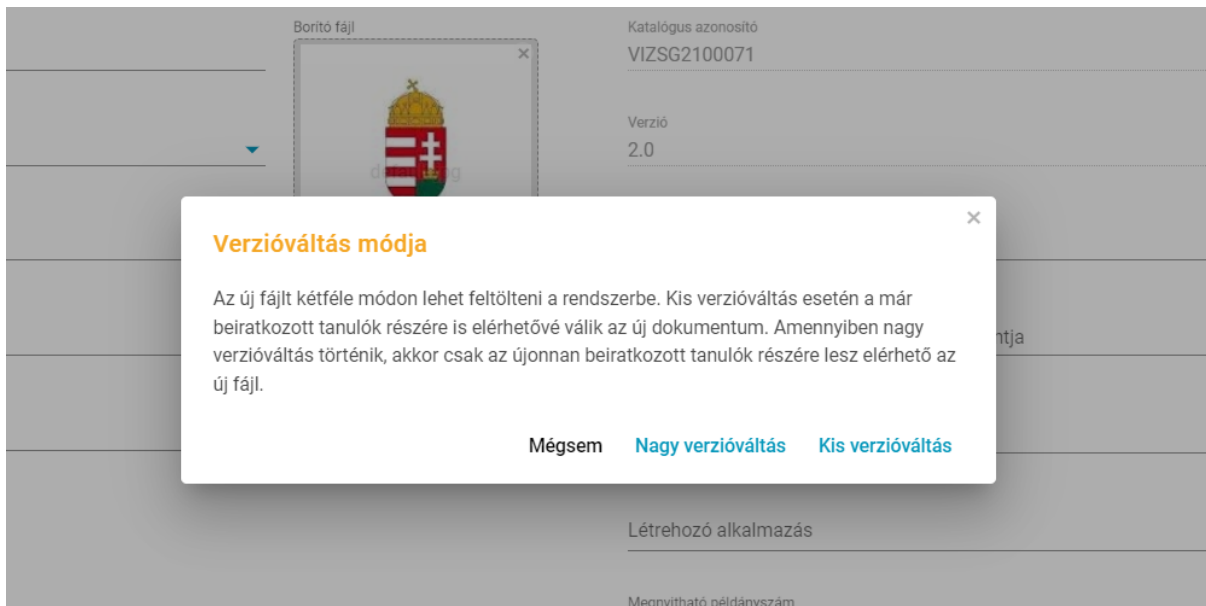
Borító fájl
×
d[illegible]g

Katalógus azonosító
VIZSG2100071

Verzió
2.0

×
Verzióváltás módja

Az új fájlt kétféle módon lehet feltölteni a rendszerbe. Kis verzióváltás esetén a már beiratkozott tanulók részére is elérhetővé válik az új dokumentum. Amennyiben nagy verzióváltás történik, akkor csak az újonnan beiratkozott tanulók részére lesz elérhető az új fájl.

Mégsem Nagy verzióváltás Kis verzióváltás

ntja

Létrehozó alkalmazás

Megnyitható példányszám